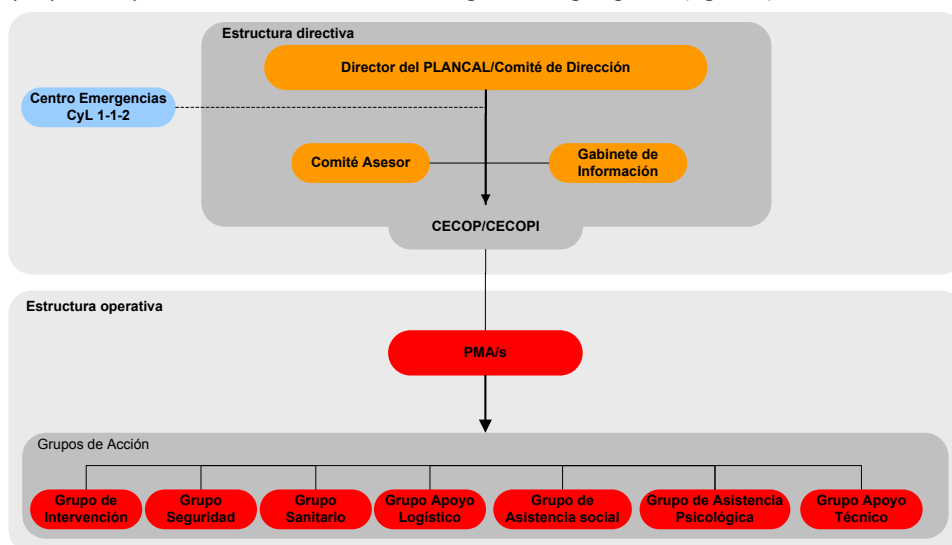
Estructura directiva

Director del PLANCAL/Comité de Dirección

Centro Emergencias CyL 1-1-2

Comité Asesor

Gabinete de Información

CECOP/CECOPI

Estructura operativa

PMA/s

Grupos de Acción

Grupo de Intervención

Grupo Seguridad

Grupo Sanitario

Grupo Apoyo Logístico

Grupo de Asistencia social

Grupo de Asistencia Psicológica

Grupo Apoyo Técnico